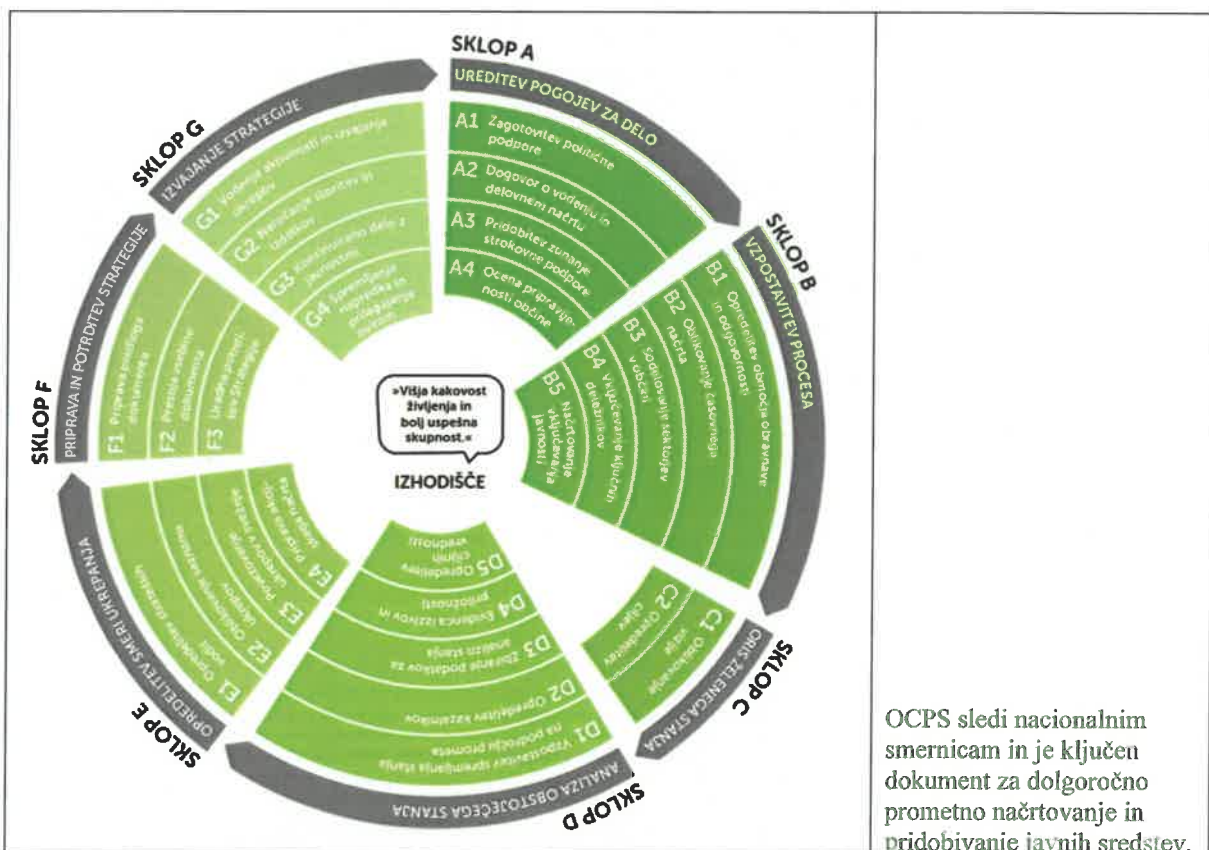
SKLOP A
UREDITEV POGOJEV ZA DELO
A1 Zagotovitev politične podpore
A2 Dogovor o vodenju in delovnem načrtu
A3 Pridobitev zunanje strokovne podpore
A4 Ocena pripravljenosti občine

SKLOP B
VZPOSTAVITEV PROCESA
B1 Opredelitev območja obravnave in odgovornosti
B2 Oblikovanje časovnega načrta
B3 Sodelovanje sektorjev v občini
B4 Vključevanje ključnih deležnikov
B5 Načrtovanje vključevanja javnosti

SKLOP C
OPIS ŽELENEGA STANJA
C1 Oblikovanje vizije
C2 Opredelitev ciljev

SKLOP D
ANALIZA OBSTOJEČEGA STANJA
D1 Vzpostavitev spremljanja stanja na področju prometa
D2 Opredelitev kazalnikov
D3 Zbiranje podatkov za analizo stanja
D4 Evidenca izzivov in priložnosti
D5 Opredelitev ciljnih vrednosti

SKLOP E
OPREDELITEV SMERI UKREPANJA
E1 Opredelitev strateških vodil
E2 Oblikovanje akcijskega načrta
E3 Povezovanje ukrepov s sredstvi
E4 Priprava načrta spremljanja

SKLOP F
PRIPRAVA IN POTRDITEV STRATEGIJE
F1 Priprava osnutka dokumenta
F2 Presoja osnutka dokumenta
F3 Uradna potrditev strategije

SKLOP G
IZVAJANJE STRATEGIJE
G1 Vodenje skupnosti in izvajanja
G2 Naročanje storitev in izdelkov
G3 Komuniciranje dela z javnostmi
G4 Spremljanje napredka in prilagajanje

»Višja kakovost življenja in bolj uspešna skupnost.«
IZHODIŠČE

OCPS sledi nacionalnim smernicam in je ključen dokument za dolgoročno prometno načrtovanje in pridobivanje javnih sredstev.